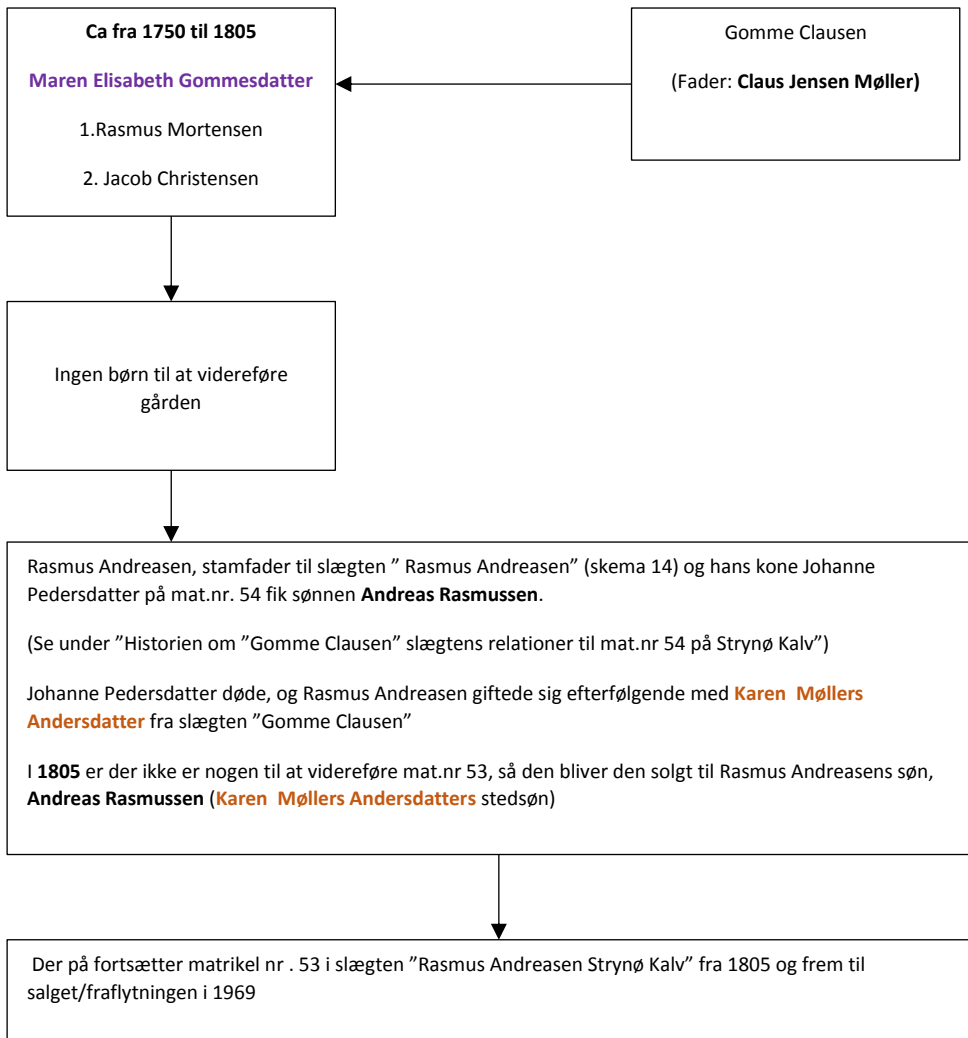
Ca fra 1750 til 1805

Maren Elisabeth Gommesdatter

1.Rasmus Mortensen

2. Jacob Christensen

Gomme Clausen

(Fader: Claus Jensen Møller)

Ingen børn til at videreføre gården

Rasmus Andreasen, stamfader til slægten ” Rasmus Andreasen” (skema 14) og hans kone Johanne Pedersdatter på mat.nr. 54 fik sønnen Andreas Rasmussen.

(Se under ”Historien om ”Gomme Clausen” slægtens relationer til mat.nr 54 på Strynø Kalv”)

Johanne Pedersdatter døde, og Rasmus Andreasen giftede sig efterfølgende med Karen Møllers Andersdatter fra slægten ”Gomme Clausen”

I 1805 er der ikke er nogen til at videreføre mat.nr 53, så den bliver den solgt til Rasmus Andreasens søn, Andreas Rasmussen (Karen Møllers Andersdatters stedsøn)

Der på fortsætter matrikel nr . 53 i slægten ”Rasmus Andreasen Strynø Kalv” fra 1805 og frem til salget/fraflytningen i 1969